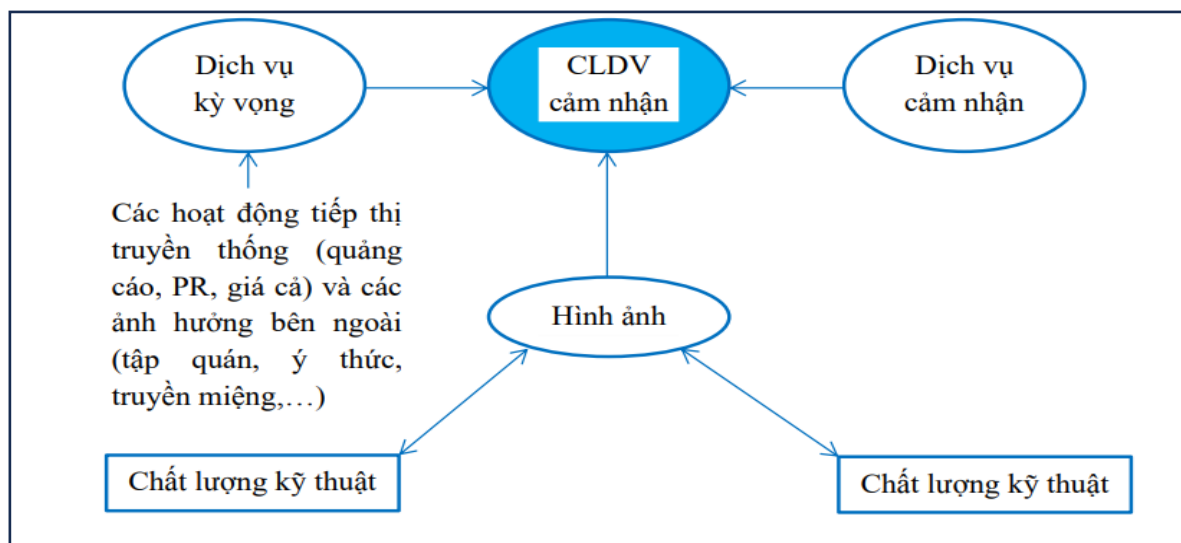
Dịch vụ kỳ vọng

CLDV cảm nhận

Dịch vụ cảm nhận

Các hoạt động tiếp thị truyền thống (quảng cáo, PR, giá cả) và các ảnh hưởng bên ngoài (tập quán, ý thức, truyền miệng,…)

Hình ảnh

Chất lượng kỹ thuật

Chất lượng kỹ thuật